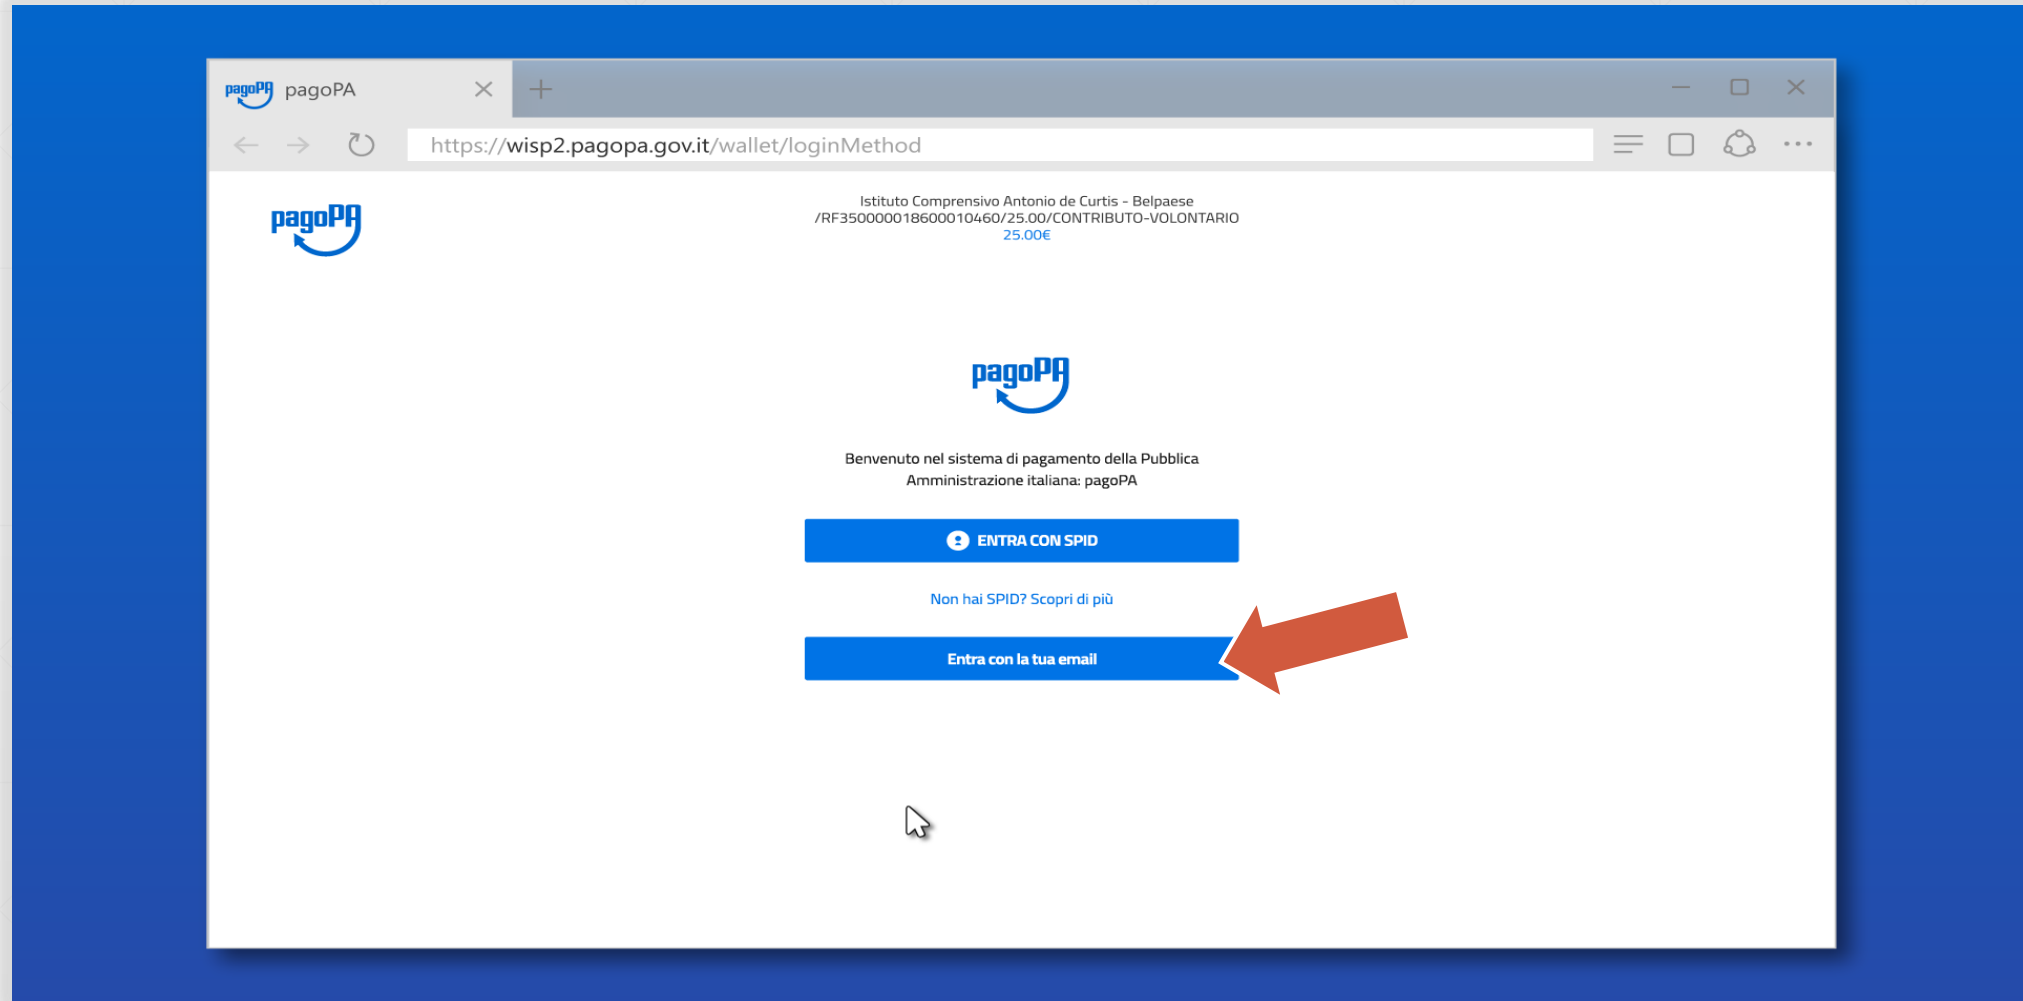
pagoPA pagoPA

https://wisp2.pagopa.gov.it/wallet/loginMethod

pagoPA

Istituto Comprensivo Antonio de Curtis - Belpaese
/RF35000001860001046O/25.00/CONTRIBUTO-VOLONTARIO
25.00€

pagoPA

Benvenuto nel sistema di pagamento della Pubblica Amministrazione italiana: pagoPA

ENTRA CON SPID

Non hai SPID? Scopri di più

Entra con la tua email